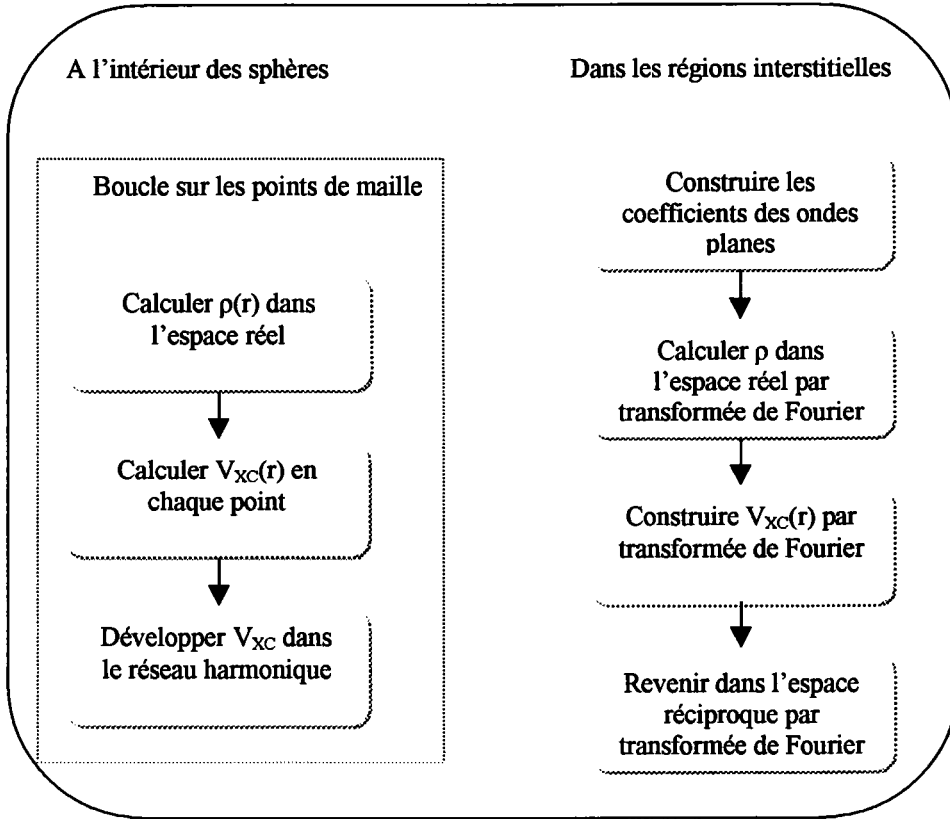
A l'intérieur des sphères

Boucle sur les points de maille

Calculer $\rho(r)$ dans l'espace réel

Calculer $V_{XC}(r)$ en chaque point

Développer $V_{XC}$ dans le réseau harmonique

Dans les régions interstitielles

Construire les coefficients des ondes planes

Calculer $\rho$ dans l'espace réel par transformée de Fourier

Construire $V_{XC}(r)$ par transformée de Fourier

Revenir dans l'espace réciproque par transformée de Fourier